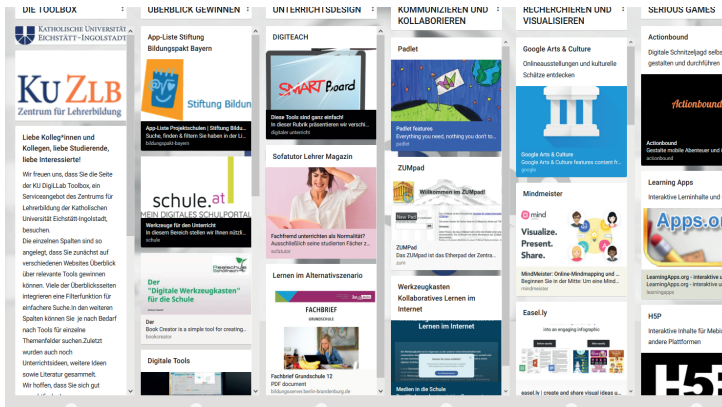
DIE TOOLBOX

KATHOLISCHE UNIVERSITÄT EICHSTÄTT-INGOLSTADT

KU ZLB
Zentrum für Lehrerbildung

Liebe Kolleg*innen und Kollegen, liebe Studierende, liebe Interessierte!

Wir freuen uns, dass Sie die Seite der KU DigiLLab Toolbox, ein Serviceangebot des Zentrums für Lehrerbildung der Katholischen Universität Eichstätt-Ingolstadt, besuchen.
Die einzelnen Spalten sind so angelegt, dass Sie zunächst auf verschiedenen Webseiten Überblick über relevante Tools gewinnen können. Viele der Überblicksseiten integrieren eine Filterfunktion für einfachere Suche.In den weiteren Spalten können Sie je nach Bedarf nach Tools für einzelne Themenfelder suchen.Zuletzt wurden auch noch Unterrichtsideen, weitere Ideen sowie Literatur gesammelt.
Wir hoffen, dass Sie sich gut

ÜBERBLICK GEWINNEN

App-Liste Stiftung Bildungspakt Bayern

Stiftung Bildun

App-Liste Projektschulen | Stiftung Bildu
Suche, finden & filtern Sie haben in der Li
bildungspakt-bayern

schule.at
MEIN DIGITALES SCHULPORTAL

Werkzeuge für den Unterricht
In diesem Bereich stellen wir Ihnen nützli
schule

Der "Digitale Werkzeugkasten" für die Schule

Der
Book Creator is a simple tool for creating
bookcreator

Digitale Tools

UNTERRICHTSDESIGN

DIGITEACH

SMARTBoard

Diese Tools sind ganz einfach!
In dieser Rubrik präsentieren wir verschi
digitaler unterricht

Sofatutor Lehrer Magazin

Fachfremd unterrichten als Normalität?
Ausschließlich seine studierten Fächer z
sofatutor

Lernen im Alternativszenario

FACHBRIEF
GRUNDSCHULE

Fachbrief Grundschule 12
PDF document
bildungsserver.berlin-brandenburg.de

KOMMUNIZIEREN UND KOLLABORIEREN

Padlet

Padlet features
Everything you need, nothing you don't to
padlet

ZUMpad

Willkommen im ZUMpad!

ZUMPad
Das ZUMpad ist das Etherpad der Zentra
zum

Werkzeugkasten Kollaboratives Lernen im Internet

Lernen im Internet

Medien in die Schule

RECHERCHIEREN UND VISUALISIEREN

Google Arts & Culture
Onlineausstellungen und kulturelle Schätze entdecken

Google Arts & Culture
Google Arts & Culture features content fr
google

Mindmeister

mind
Visualize. Present. Share.

MindMeister: Online-Mindmapping und
Mit Mindmaps zu Ideen. Mit Mindmeister
mindmeister

Easel.ly

Create an engaging infographic

easel.ly | create and share visual ideas

SERIOUS GAMES

Actionbound
Digitale Schnitzeljagd selbs gestalten und durchführen

Actionbound

Actionbound
Gestalte mobile Abenteuer
actionbound

Learning Apps
Interaktive Lerninhalte und

Apps.o

LearningApps.org - interaktive
LearningApps.org unterstützt
learningapps

H5P
Interaktive Inhalte für Mobi andere Plattformen

H5